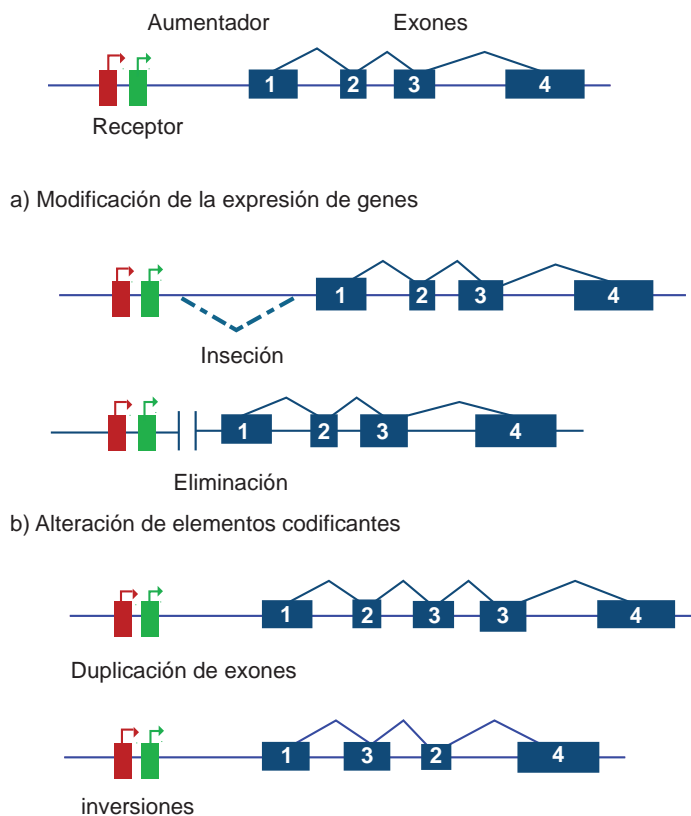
Aumentador

Exones

1 2 3 4

Receptor

a) Modificación de la expresión de genes

1 2 3 4

Inseción

1 2 3 4

Eliminación

b) Alteración de elementos codificantes

1 2 3 3 4

Duplicación de exones

1 3 2 4

inversiones